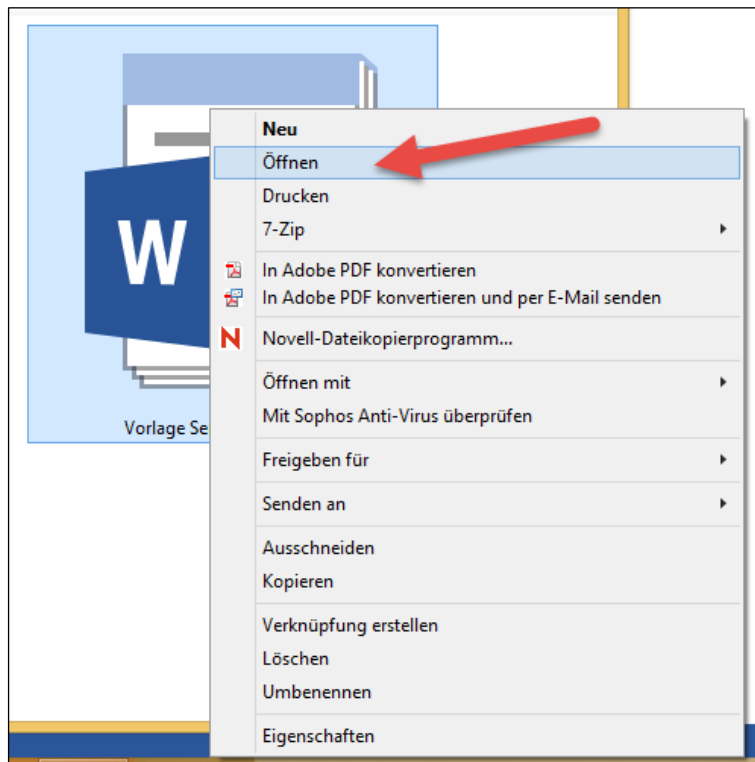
W

Vorlage Se

Neu
Öffnen
Drucken
7-Zip
In Adobe PDF konvertieren
In Adobe PDF konvertieren und per E-Mail senden
N Novell-Dateikopierprogramm...
Öffnen mit
Mit Sophos Anti-Virus überprüfen
Freigeben für
Senden an
Ausschneiden
Kopieren
Verknüpfung erstellen
Löschen
Umbenennen
Eigenschaften